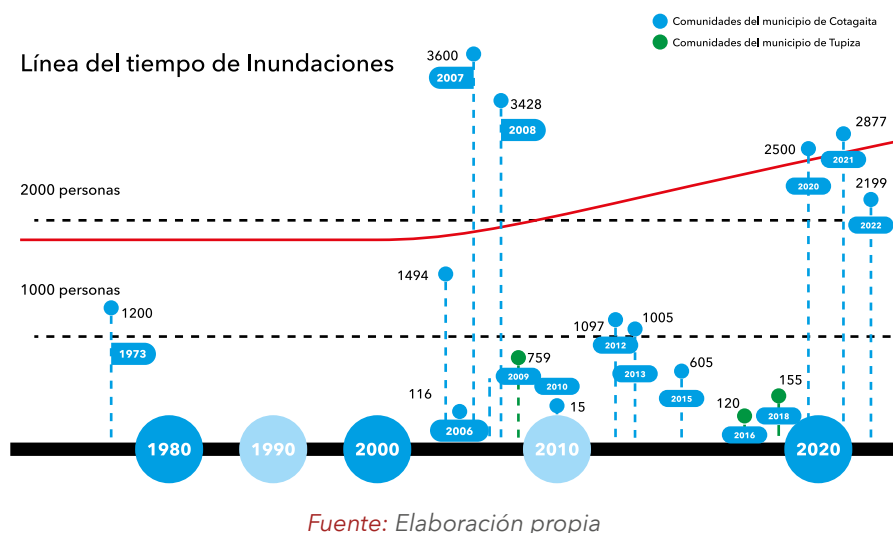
Comunidades del municipio de Cotagaita
Comunidades del municipio de Tupiza

Línea del tiempo de Inundaciones

2000 personas

1000 personas

3600
2007
3428
2008
1494
116
2006
1200
1973
759
2009
2010
15
1097
1005
2012
2013
605
2015
120
2016
155
2018
2500
2020
2877
2021
2199
2022

1980
1990
2000
2010
2020

Fuente: Elaboración propia